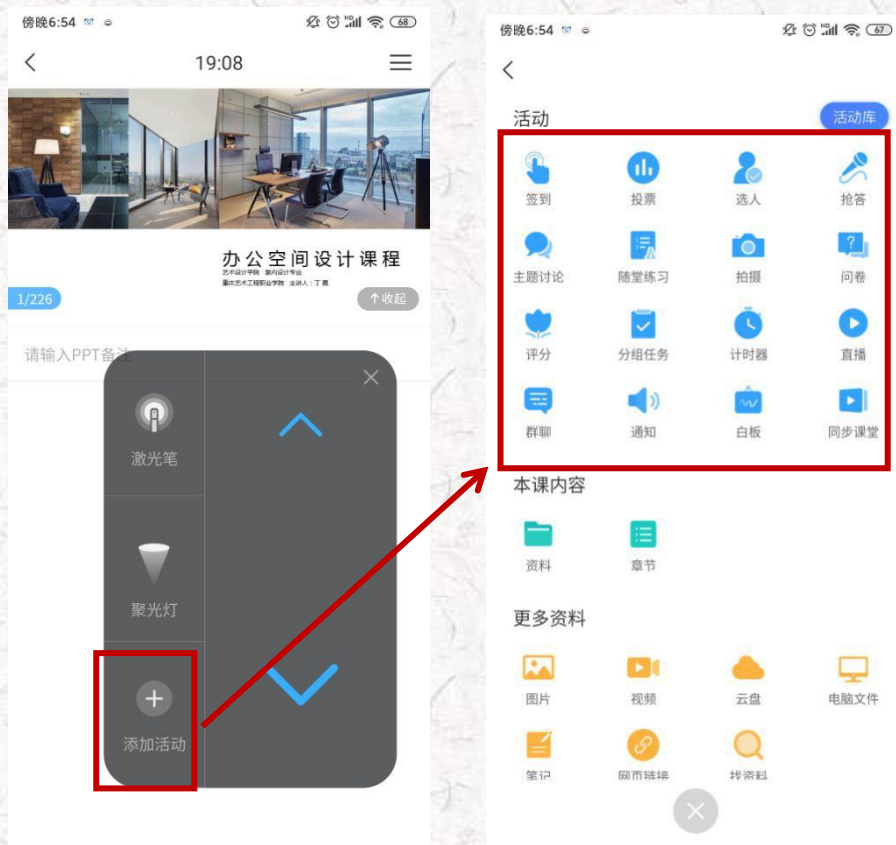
傍晚6:54 68

19:08

办公空间设计课程
艺术设计学院 室内设计专业
重庆艺术工程职业学院 主讲人：丁 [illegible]

1/226

收起

请输入PPT备注

激光笔

聚光灯

添加活动

傍晚6:54 67

活动

活动库

签到

投票

选人

抢答

主题讨论

随堂练习

拍摄

问卷

评分

分组任务

计时器

直播

群聊

通知

白板

同步课堂

本课内容

资料

章节

更多资料

图片

视频

云盘

电脑文件

笔记

网页链接

找资料